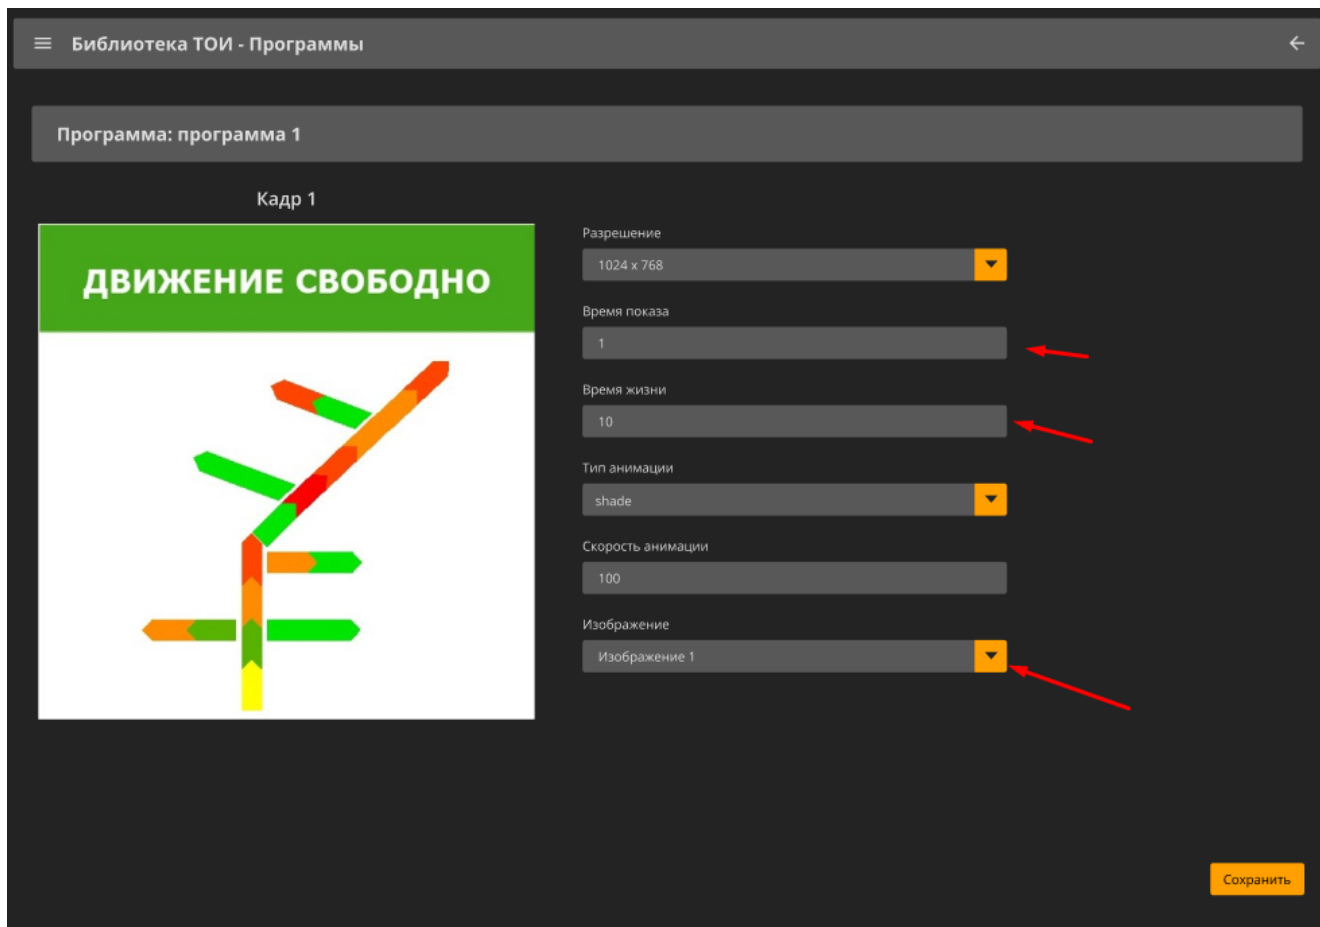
Библиотека ТОИ - Программы

Программа: программа 1

Кадр 1

ДВИЖЕНИЕ СВОБОДНО

Разрешение
1024 x 768

Время показа
1

Время жизни
10

Тип анимации
shade

Скорость анимации
100

Изображение
Изображение 1

Сохранить